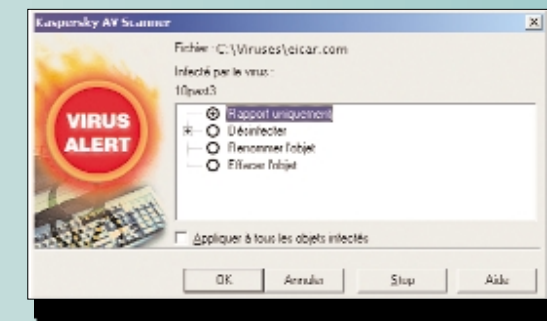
Kaspersky AV Scanner

×

Fichier : C:\Viruses\eicar.com

Infecté par le virus :

10pest3

VIRUS ALERT

Rapport uniquement

Désinfecter

Renommer l'objet

Effacer l'objet

Appliquer à tous les objets infectés

OK

Annuler

Stop

Aide